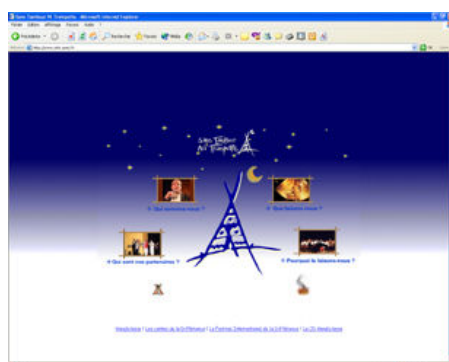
Sans Tambour Ni Trompette - Microsoft Internet Explorer
Fichier Edition Affichage Favoris Outils ?
Précédente Rechercher Favoris Média
Adresse http://www.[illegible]

Sans Tambour Ni Trompette

> Qui sommes-nous ?
> Que faisons-nous ?
> Qui sont nos partenaires ?
> Pourquoi le faisons-nous ?

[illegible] | Les centres de la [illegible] | La Journée Internationale de la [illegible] | Le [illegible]